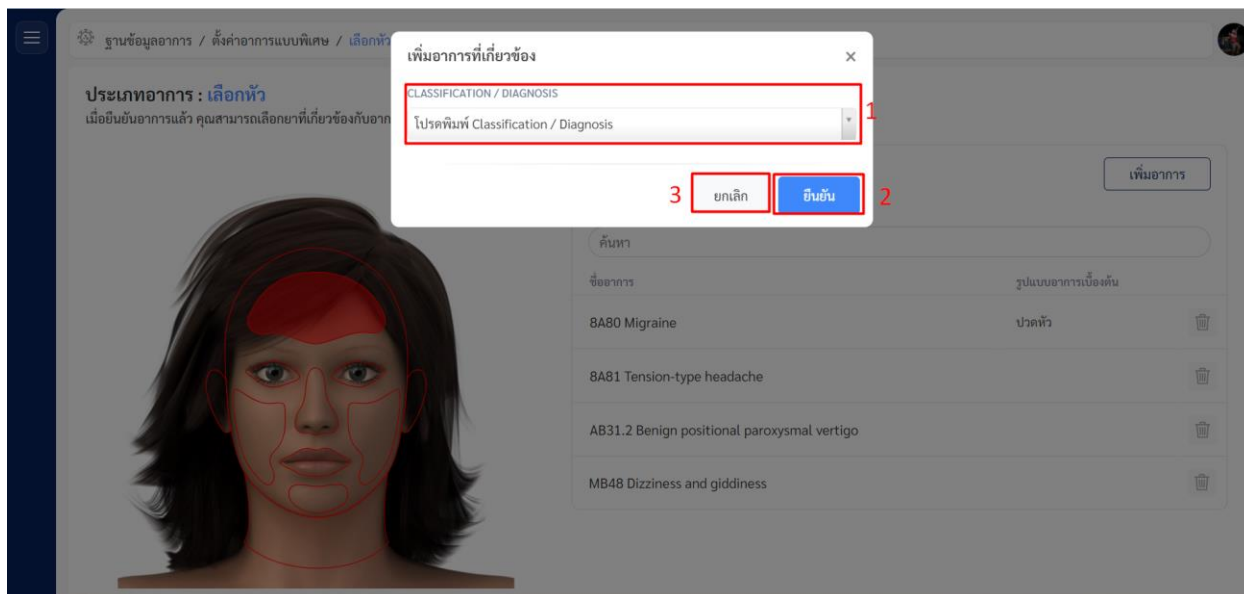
ฐานข้อมูลอาการ / ตั้งค่าอาการแบบพิเศษ / เลือกหัว

ประเภทอาการ : เลือกหัว
เมื่อยืนยันอาการแล้ว คุณสามารถเลือกยาที่เกี่ยวข้องกับอาก

เพิ่มอาการที่เกี่ยวข้อง ×

CLASSIFICATION / DIAGNOSIS
โปรดพิมพ์ Classification / Diagnosis

1

3 ยกเลิก ยืนยัน 2

เพิ่มอาการ

ค้นหา

| ชื่ออาการ | รูปแบบอาการเบื้องต้น |
|---|---|
| 8A80 Migraine | ปวดหัว |
| 8A81 Tension-type headache | |
| AB31.2 Benign positional paroxysmal vertigo | |
| MB48 Dizziness and giddiness | |